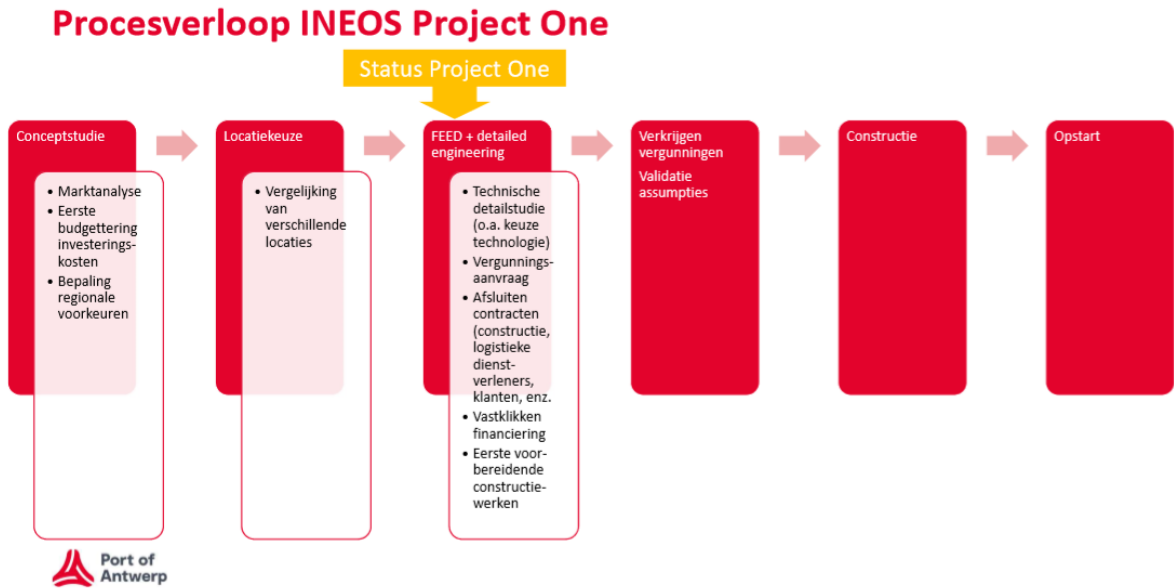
Procesverloop INEOS Project One

Status Project One

Conceptstudie

- Marktanalyse
- Eerste budgettering investeringskosten
- Bepaling regionale voorkeuren

Locatiekeuze

- Vergelijking van verschillende locaties

FEED + detailed engineering

- Technische detailstudie (o.a. keuze technologie)
- Vergunningsaanvraag
- Afsluiten contracten (constructie, logistieke dienstverleners, klanten, enz.
- Vastklikken financiering
- Eerste voorbereidende constructiewerken

Verkrijgen vergunningen

Validatie assumpties

Constructie

Opstart

Port of Antwerp